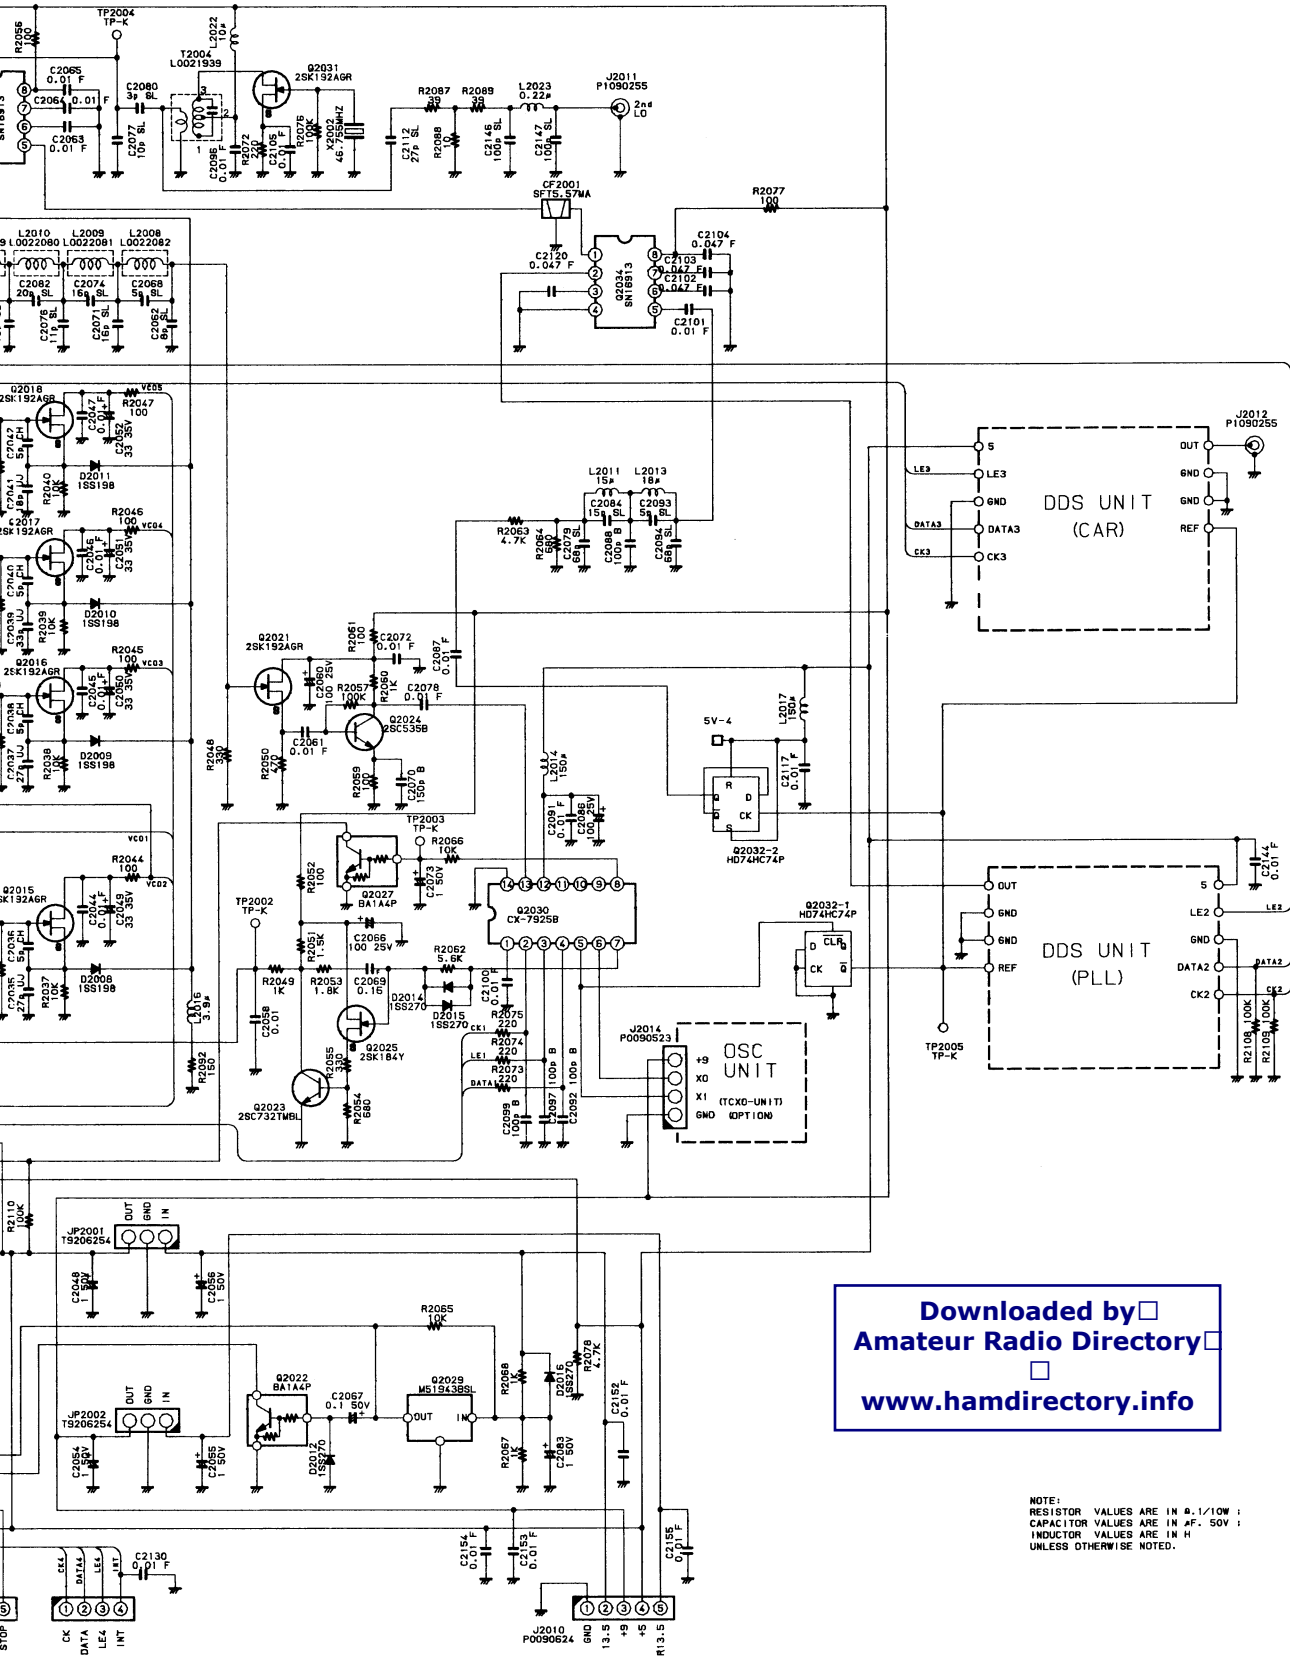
TP2004
TP-K
R2056
L2022 10µ
T2004 L0021939
Q2031 2SK192AGR
C2065 0.01 F
C2064 0.01 F
C2063 0.01 F
C2080 3p SL
C2077 10p SL
C2096 0.01 F
R2072 220
C2105 0.1 F
R2076 100K
X2002 46.755MHZ
R2087 39
R2089 39
L2023 0.22µ
J2011 P1090255
2nd LO
C2112 27p SL
R2088
C2146 100p SL
C2147 100p SL
CF2001 SFT5.57MA
R2077 100
L2010 L0022080
L2009 L0022081
L2008 L0022082
C2082 20p SL
C2074 16p SL
C2068 5p SL
C2076 11p SL
C2071 16p SL
C2062 8p SL
C2120 0.047 F
Q2034 SN16913
C2104 0.047 F
C2103 0.047 F
C2102 0.047 F
C2101 0.01 F
Q2018 2SK192AGR
R2047 100
C2047 0.01 F
C2052 33 35V
C2042 5p CH
D2011 1SS198
C2041 8p UJ
R2040 10K
Q2017 2SK192AGR
R2046 100
C2046 0.01 F
C2051 33 35V
C2040 5p CH
D2010 1SS198
C2039 33p UJ
R2039 10K
Q2016 2SK192AGR
R2045 100
C2045 0.01 F
C2050 33 35V
C2038 5p CH
D2009 1SS198
C2037 27p UJ
R2038 10K
VCO5
VCO4
VCO3
VCO1
VCO2
Q2015 2SK192AGR
R2044 100
C2044 0.01 F
C2049 33 35V
C2036 5p CH
D2008 1SS198
C2035 27p UJ
R2037 10K
L2011 15µ
L2013 18µ
C2084 15p SL
C2093 5p SL
R2063 4.7K
R2064 680
C2079 68p SL
C2088 100p B
C2094 68p SL
J2012 P1090255
OUT
GND
GND
REF
S
LE3
GND
DATA3
CK3
LE3
DATA3
CK3
DDS UNIT
(CAR)
Q2021 2SK192AGR
R2061 100
C2072 0.01 F
C2087 0.01 F
C2080 100 25V
R2057 100K
R2060 1K
C2078 0.01 F
Q2024 2SC535B
C2061 0.01 F
R2048 330
R2050 470
R2059 100
C2070 150p B
5V-4
L2017 150µ
L2014 150µ
C2117 0.01 F
C2091 0.01 F
C2086 100 25V
Q2032-2 HD74HC74P
R D CK S
TP2003 TP-K
R2066 10K
Q2027 BA1A4P
C2073 1 50V
R2052 100
Q2030 CX-7925B
C2144 0.01 F
TP2002 TP-K
R2051 1.5K
C2066 100 25V
R2062 5.6K
Q2032-1 HD74HC74P
D CLR Q CK Q
OUT
GND
GND
REF
DDS UNIT
(PLL)
S
LE2
GND
DATA2
CK2
LE2
DATA2
CK2
L2016 3.9µ
R2049 1K
R2053 1.8K
C2069 0.16
D2014 1SS270
D2015 1SS270
C2100 0.01 F
C2058 0.01
R2075 220
R2074 220
R2073 220
CK1
LE1
DATA1
R2092 150
Q2025 2SK184Y
R2055 330
J2014 P0090523
+9 X0 X1 GND
OSC UNIT
(TCXO-UNIT) (OPTION)
TP2005 TP-K
R2108 100K
R2109 100K
Q2023 2SC732TMBL
R2054 680
C2099 100p B
C2097 100p B
C2092 100p B
R2110 100K
JP2001 T9206254
OUT GND IN
C2048 1 50V
C2056 1 50V
R2065 10K
Q2022 BA1A4P
C2067 0.1 50V
Q2029 M5M1938SL
OUT IN
R2068 1K
D2016 1SS270
R2078 4.7K
C2152 0.01 F
JP2002 T9206254
OUT GND IN
C2054 1 50V
C2055 1 50V
D2012 1SS270
R2067 1K
C2083 1 50V
Downloaded by
Amateur Radio Directory
www.hamdirectory.info
NOTE:
RESISTOR VALUES ARE IN Ω.1/10W ;
CAPACITOR VALUES ARE IN µF. 50V ;
INDUCTOR VALUES ARE IN H
UNLESS OTHERWISE NOTED.
C2154 0.01 F
C2153 0.01 F
C2155 0.01 F
C2130 0.01 F
CK4 DATA4 LE4 INT
CK DATA LE4 INT
STOP
J2010 P0090624
GND 13.5 +9 +5 R13.5